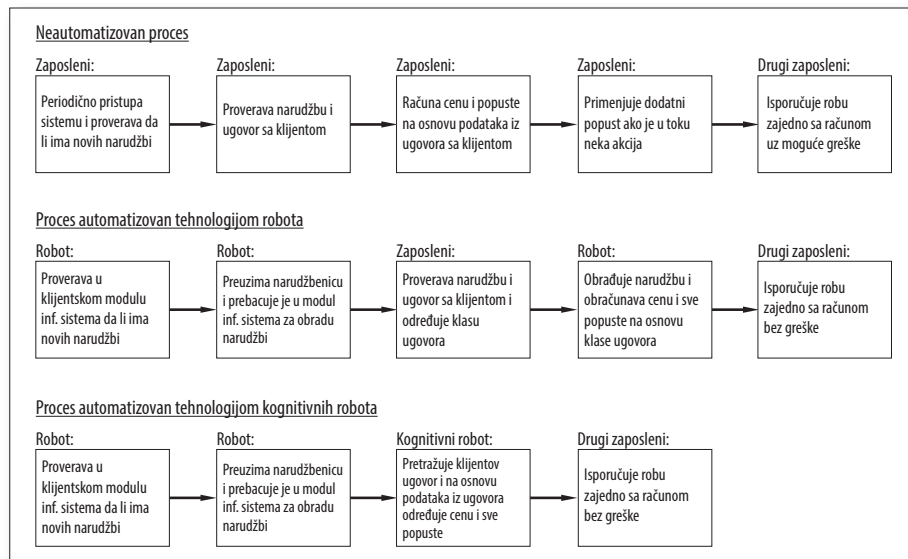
Neautomatizovan proces

Zaposleni:
Periodično pristupa sistemu i proverava da li ima novih narudžbi

Zaposleni:
Proverava narudžbu i ugovor sa klijentom

Zaposleni:
Računa cenu i popuste na osnovu podataka iz ugovora sa klijentom

Zaposleni:
Primenjuje dodatni popust ako je u toku neka akcija

Drugi zaposleni:
Isporučuje robu zajedno sa računom uz moguće greške

Proces automatizovan tehnologijom robota

Robot:
Proverava u klijentskom modulu inf. sistema da li ima novih narudžbi

Robot:
Preuzima narudžbenicu i prebacuje je u modul inf. sistema za obradu narudžbi

Zaposleni:
Proverava narudžbu i ugovor sa klijentom i određuje klasu ugovora

Robot:
Obrađuje narudžbu i obračunava cenu i sve popuste na osnovu klase ugovora

Drugi zaposleni:
Isporučuje robu zajedno sa računom bez greške

Proces automatizovan tehnologijom kognitivnih robota

Robot:
Proverava u klijentskom modulu inf. sistema da li ima novih narudžbi

Robot:
Preuzima narudžbenicu i prebacuje je u modul inf. sistema za obradu narudžbi

Kognitivni robot:
Pretražuje klijentov ugovor i na osnovu podataka iz ugovora određuje cenu i sve popuste

Drugi zaposleni:
Isporučuje robu zajedno sa računom bez greške